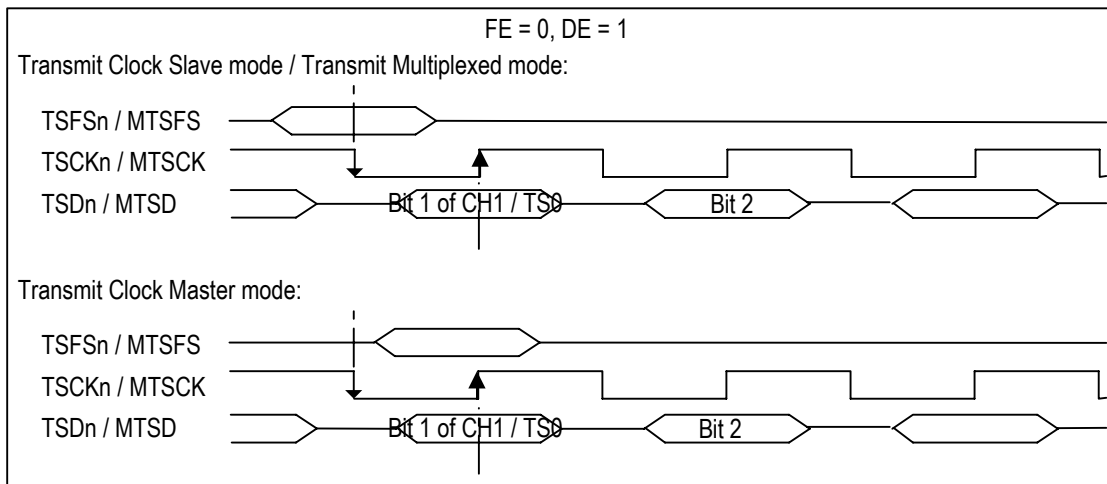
FE = 0, DE = 1

Transmit Clock Slave mode / Transmit Multiplexed mode:

TSFSn / MTSFS

TSCKn / MTSCK

TSDn / MTSD

Bit 1 of CH1 / TS0

Bit 2

Transmit Clock Master mode:

TSFSn / MTSFS

TSCKn / MTSCK

TSDn / MTSD

Bit 1 of CH1 / TS0

Bit 2